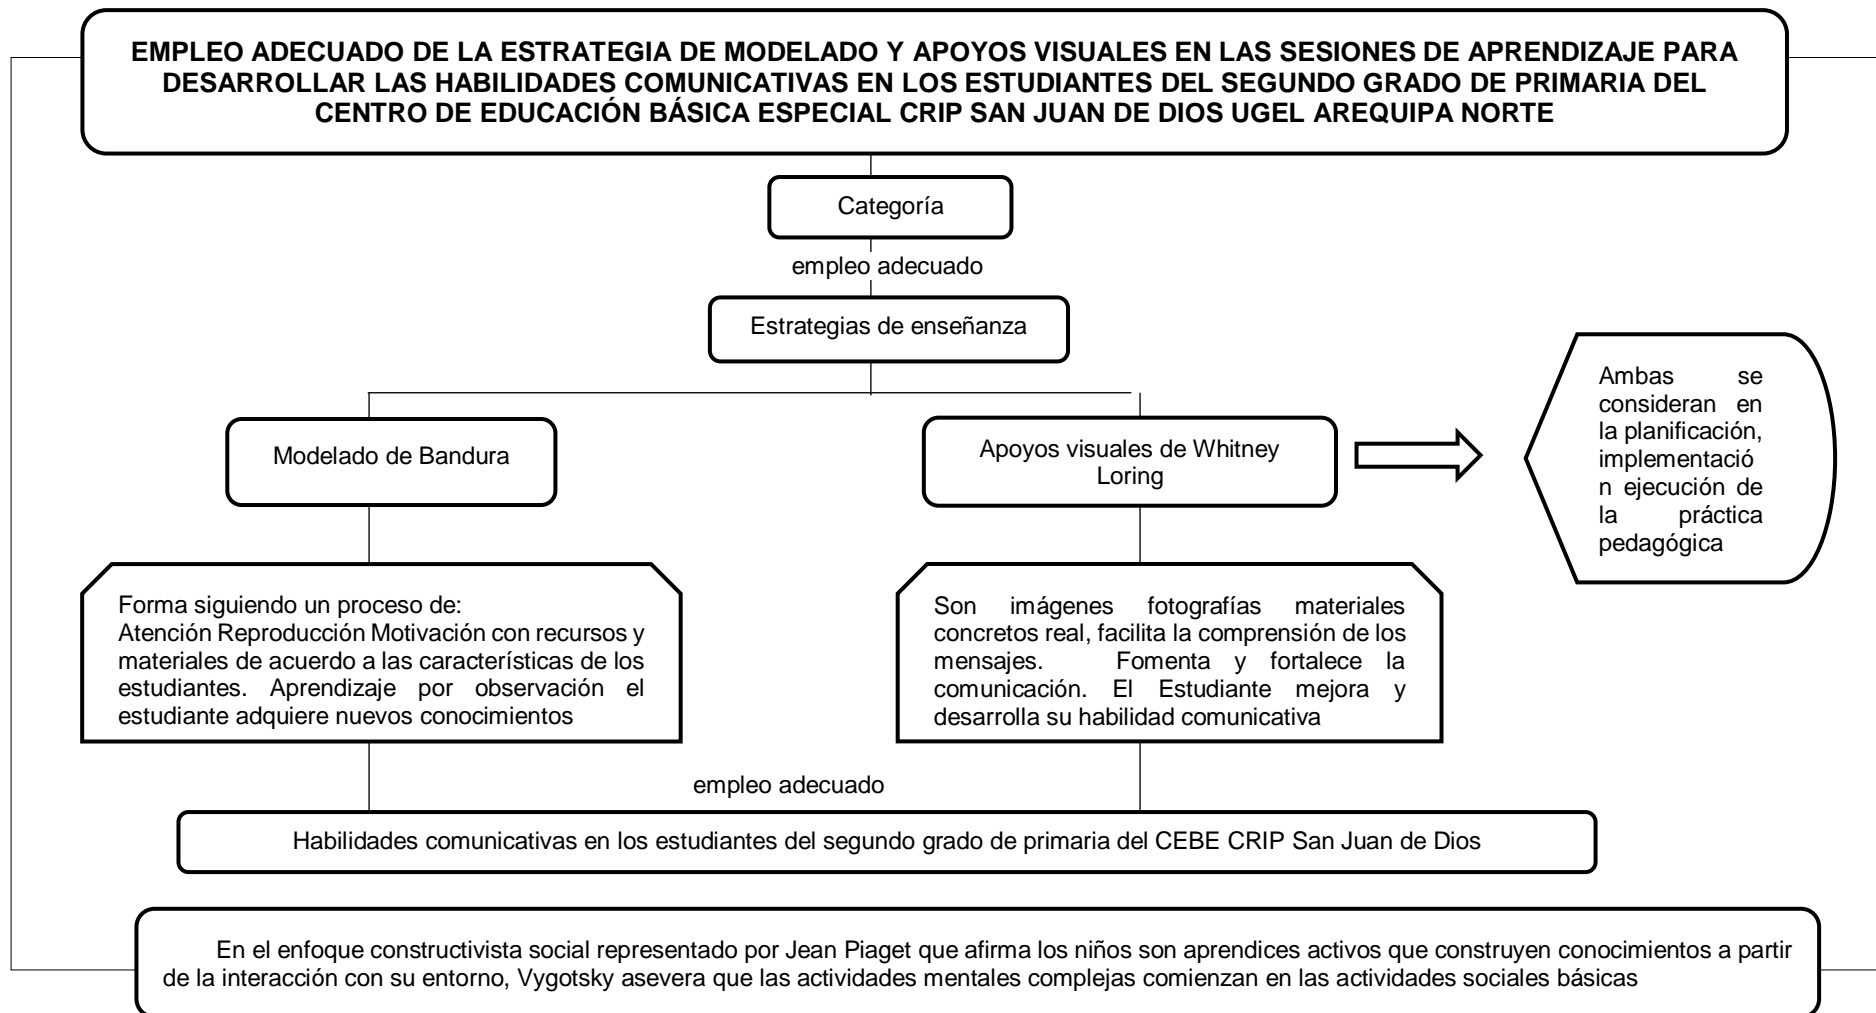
EMPLEO ADECUADO DE LA ESTRATEGIA DE MODELADO Y APOYOS VISUALES EN LAS SESIONES DE APRENDIZAJE PARA DESARROLLAR LAS HABILIDADES COMUNICATIVAS EN LOS ESTUDIANTES DEL SEGUNDO GRADO DE PRIMARIA DEL CENTRO DE EDUCACIÓN BÁSICA ESPECIAL CRIP SAN JUAN DE DIOS UGEL AREQUIPA NORTE

Categoría

empleo adecuado

Estrategias de enseñanza

Modelado de Bandura

Apoyos visuales de Whitney Loring

Ambas se consideran en la planificación, implementación ejecución de la práctica pedagógica

Forma siguiendo un proceso de:
Atención Reproducción Motivación con recursos y materiales de acuerdo a las características de los estudiantes. Aprendizaje por observación el estudiante adquiere nuevos conocimientos

Son imágenes fotografías materiales concretos real, facilita la comprensión de los mensajes. Fomenta y fortalece la comunicación. El Estudiante mejora y desarrolla su habilidad comunicativa

empleo adecuado

Habilidades comunicativas en los estudiantes del segundo grado de primaria del CEBE CRIP San Juan de Dios

En el enfoque constructivista social representado por Jean Piaget que afirma los niños son aprendices activos que construyen conocimientos a partir de la interacción con su entorno, Vygotsky asevera que las actividades mentales complejas comienzan en las actividades sociales básicas